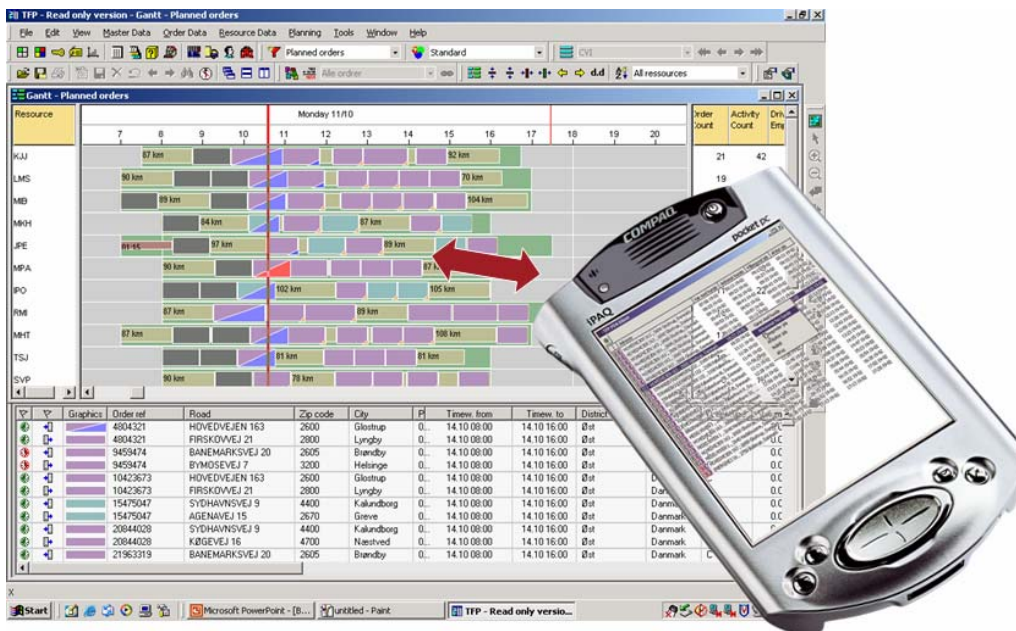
TFP - Read only version - Gantt - Planned orders

File Edit View Master Data Order Data Resource Data Planning Tools Window Help

Planned orders Standard CVI

Alle ordrer d.d All ressources

Gantt - Planned orders

Resource

Monday 11/10

7 8 9 10 11 12 13 14 15 16 17 18 19 20

Order Count Activity Count Driv Em

KJJ 87 km 92 km 21 42
LMS 90 km 70 km 19
MIB 89 km 104 km
MKH 64 km 87 km
JPE 97 km 89 km
MPA 90 km 87 km
IPO 102 km 105 km
RMI 67 km 89 km
MHT 67 km 108 km
TSJ 81 km 81 km
SVP 90 km 78 km

| | | Graphics | Order ref | Road | Zip code | City | P | Timew. from | Timew. to | District | | |
|---|---|---|---|---|---|---|---|---|---|---|---|---|
| | | | 4804321 | HOVEDVEJEN 163 | 2600 | Glostrup | 0... | 14.10 08:00 | 14.10 16:00 | Øst | | 0.0 |
| | | | 4804321 | FIRSKOVVEJ 21 | 2800 | Lyngby | 0... | 14.10 08:00 | 14.10 16:00 | Øst | | 0.0 |
| | | | 9459474 | BANEMARKSVEJ 20 | 2605 | Brøndby | 0... | 14.10 08:00 | 14.10 16:00 | Øst | | 0.0 |
| | | | 9459474 | BYMOSEVEJ 7 | 3200 | Helsinge | 0... | 14.10 08:00 | 14.10 16:00 | Øst | | 0.0 |
| | | | 10423673 | HOVEDVEJEN 163 | 2600 | Glostrup | 0... | 14.10 08:00 | 14.10 16:00 | Øst | | 0.0 |
| | | | 10423673 | FIRSKOVVEJ 21 | 2800 | Lyngby | 0... | 14.10 08:00 | 14.10 16:00 | Øst | Danm | 0.0 |
| | | | 15475047 | SYDHAVNSVEJ 9 | 4400 | Kalundborg | 0... | 14.10 08:00 | 14.10 16:00 | Øst | Danm | 0.0 |
| | | | 15475047 | AGENAVEJ 15 | 2670 | Greve | 0... | 14.10 08:00 | 14.10 16:00 | Øst | Danm | 0.0 |
| | | | 20844028 | SYDHAVNSVEJ 9 | 4400 | Kalundborg | 0... | 14.10 08:00 | 14.10 16:00 | Øst | Danmark | 0.0 |
| | | | 20844028 | KØGEVEJ 16 | 4700 | Næstved | 0... | 14.10 08:00 | 14.10 16:00 | Øst | Danmark | 0.0 |
| | | | 21963319 | BANEMARKSVEJ 20 | 2605 | Brøndby | 0... | 14.10 08:00 | 14.10 16:00 | Øst | Danmark | C 0.0 |

X

Start Microsoft PowerPoint - [B... untitled - Paint TFP - Read only versio...

COMPAQ
pocket pc
iPAQ